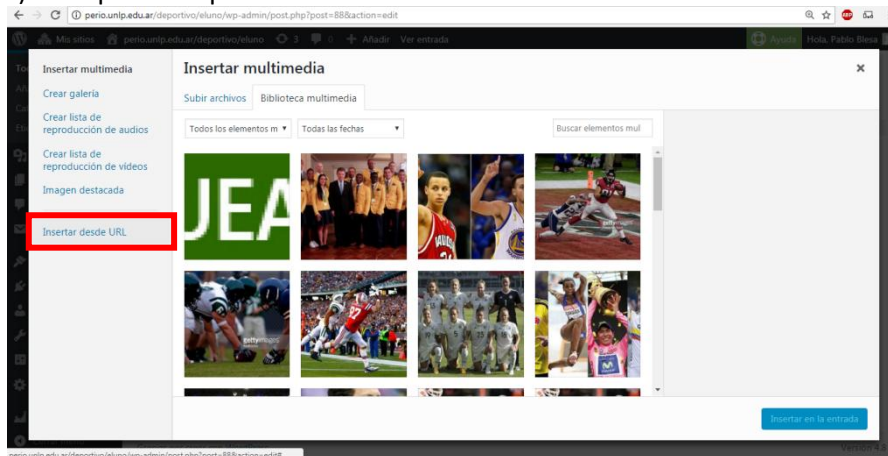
perio.unlp.edu.ar/deportivo/eluno/wp-admin/post.php?post=88&action=edit

Mis sitios perio.unlp.edu.ar/deportivo/eluno 3 0 Añadir Ver entrada

Ayuda Hola, Pablo Blesa

Insertar multimedia

Crear galería

Crear lista de reproducción de audios

Crear lista de reproducción de vídeos

Imagen destacada

Insertar desde URL

Insertar multimedia

×

Subir archivos Biblioteca multimedia

Todos los elementos m

Todas las fechas

Buscar elementos mul

JEA

gettyimages

Insertar en la entrada

Versión 4.6

perio.unlp.edu.ar/deportivo/eluno/wp-admin/post.php?post=88&action=edit#